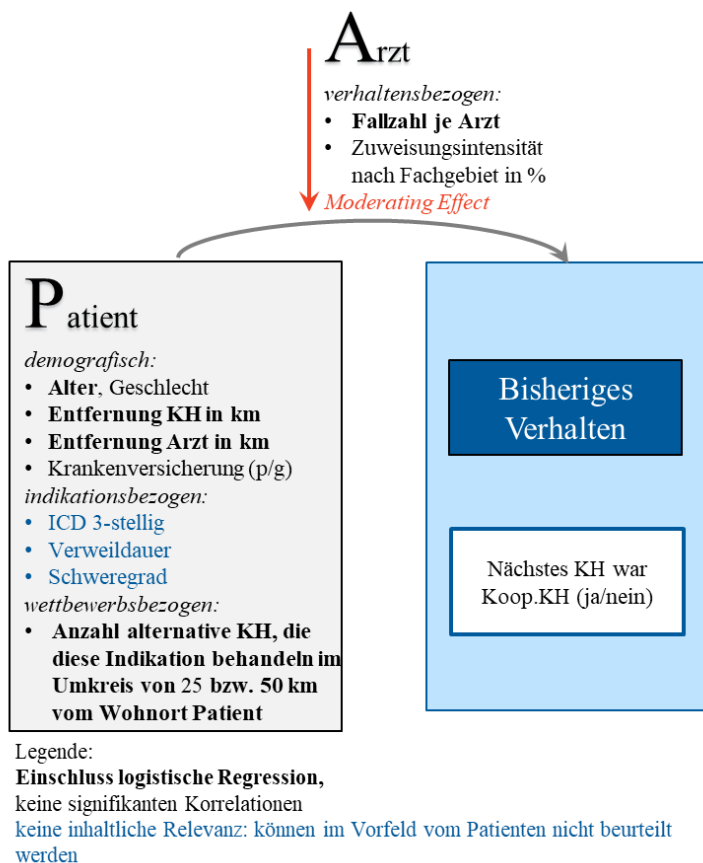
Arzt

verhaltensbezogen:
- Fallzahl je Arzt
- Zuweisungsintensität nach Fachgebiet in %

Moderating Effect

Patient

demografisch:
- Alter, Geschlecht
- Entfernung KH in km
- Entfernung Arzt in km
- Krankenversicherung (p/g)

indikationsbezogen:
- ICD 3-stellig
- Verweildauer
- Schweregrad

wettbewerbsbezogen:
- Anzahl alternative KH, die diese Indikation behandeln im Umkreis von 25 bzw. 50 km vom Wohnort Patient

Bisheriges Verhalten

Nächstes KH war Koop.KH (ja/nein)

Legende:
Einschluss logistische Regression,
keine signifikanten Korrelationen
keine inhaltliche Relevanz: können im Vorfeld vom Patienten nicht beurteilt werden